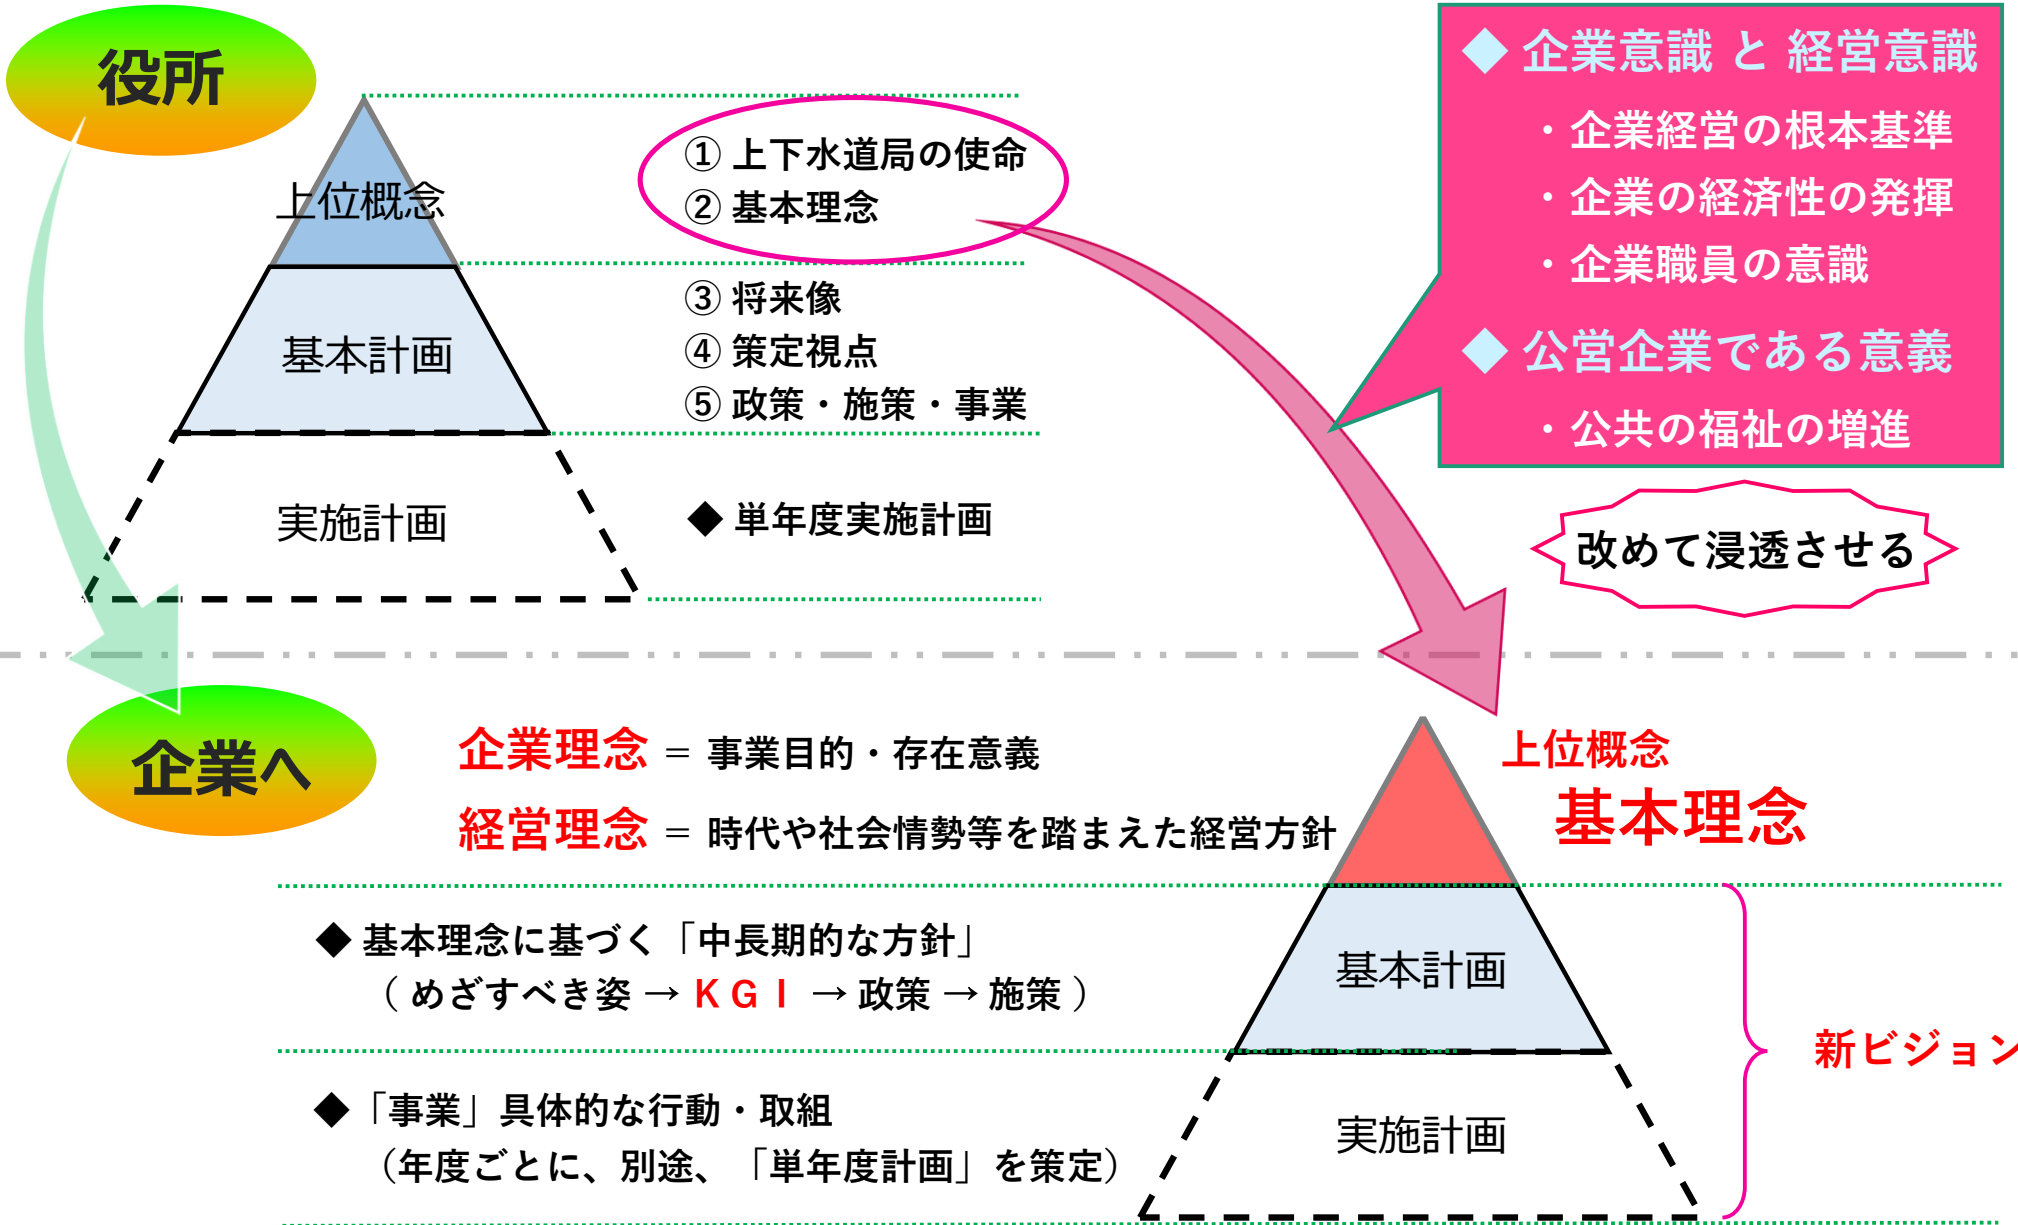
役所

上位概念

基本計画

実施計画

① 上下水道局の使命
② 基本理念

③ 将来像
④ 策定視点
⑤ 政策・施策・事業

◆ 単年度実施計画

◆ 企業意識 と 経営意識
・企業経営の根本基準
・企業の経済性の発揮
・企業職員の意識
◆ 公営企業である意義
・公共の福祉の増進

改めて浸透させる

企業へ

企業理念 ＝ 事業目的・存在意義
経営理念 ＝ 時代や社会情勢等を踏まえた経営方針

上位概念
基本理念

◆ 基本理念に基づく「中長期的な方針」
（めざすべき姿 → ＫＧＩ → 政策 → 施策）

基本計画

新ビジョン

◆「事業」具体的な行動・取組
（年度ごとに、別途、「単年度計画」を策定）

実施計画